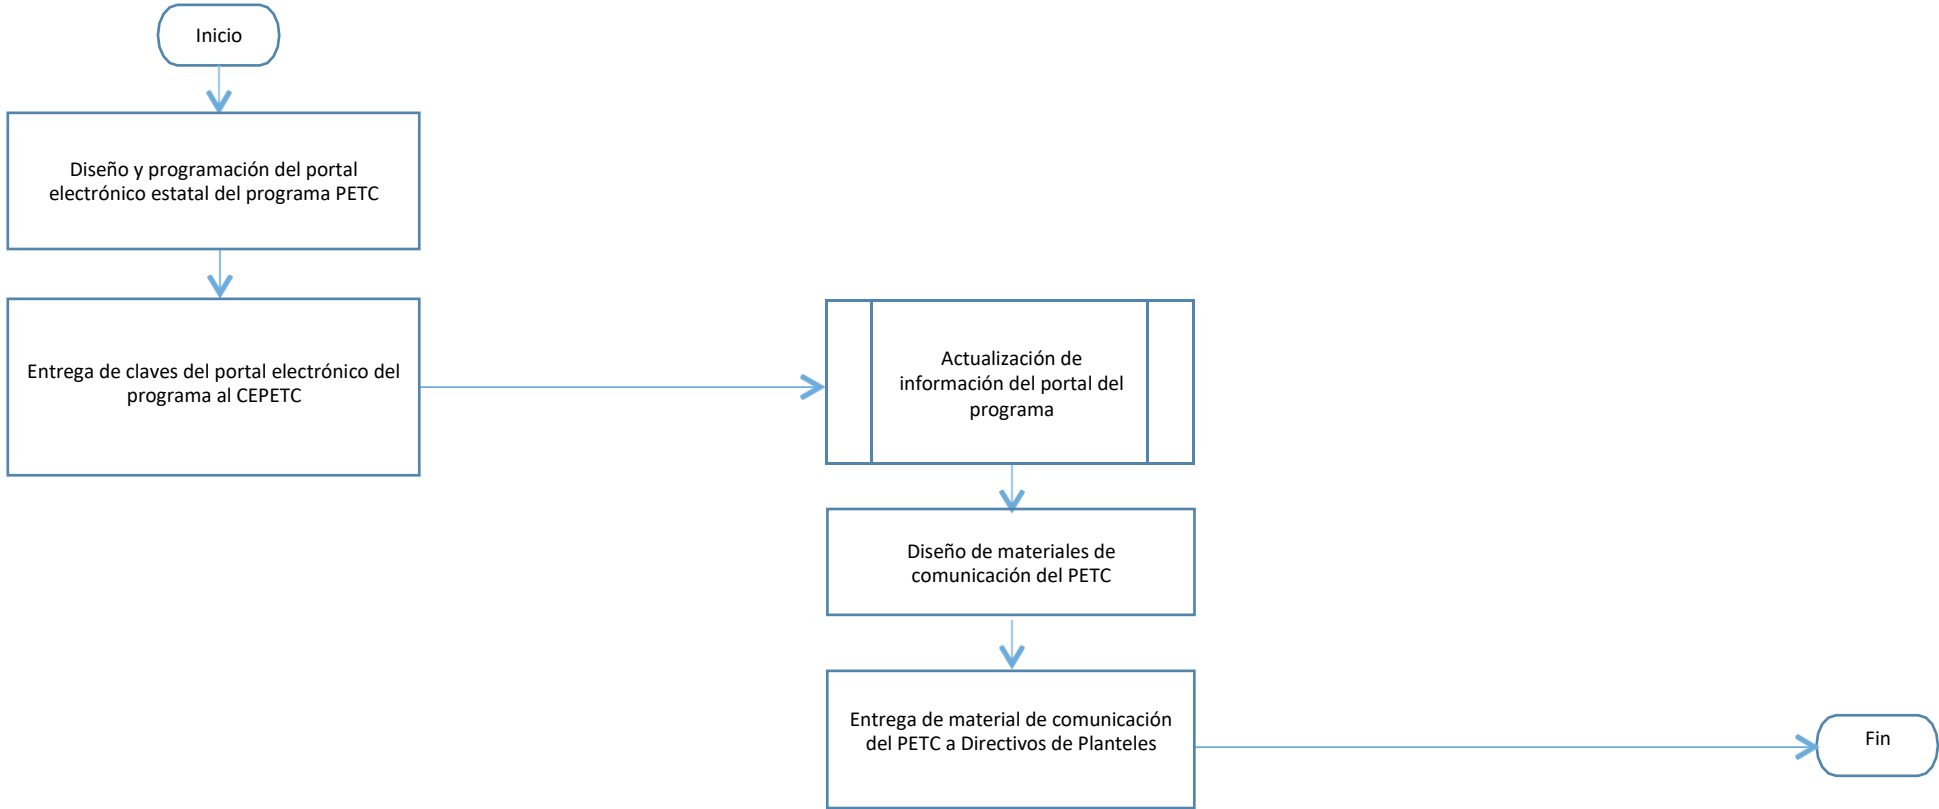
Inicio

Diseño y programación del portal electrónico estatal del programa PETC

Entrega de claves del portal electrónico del programa al CEPETC

Actualización de información del portal del programa

Diseño de materiales de comunicación del PETC

Entrega de material de comunicación del PETC a Directivos de Planteles

Fin